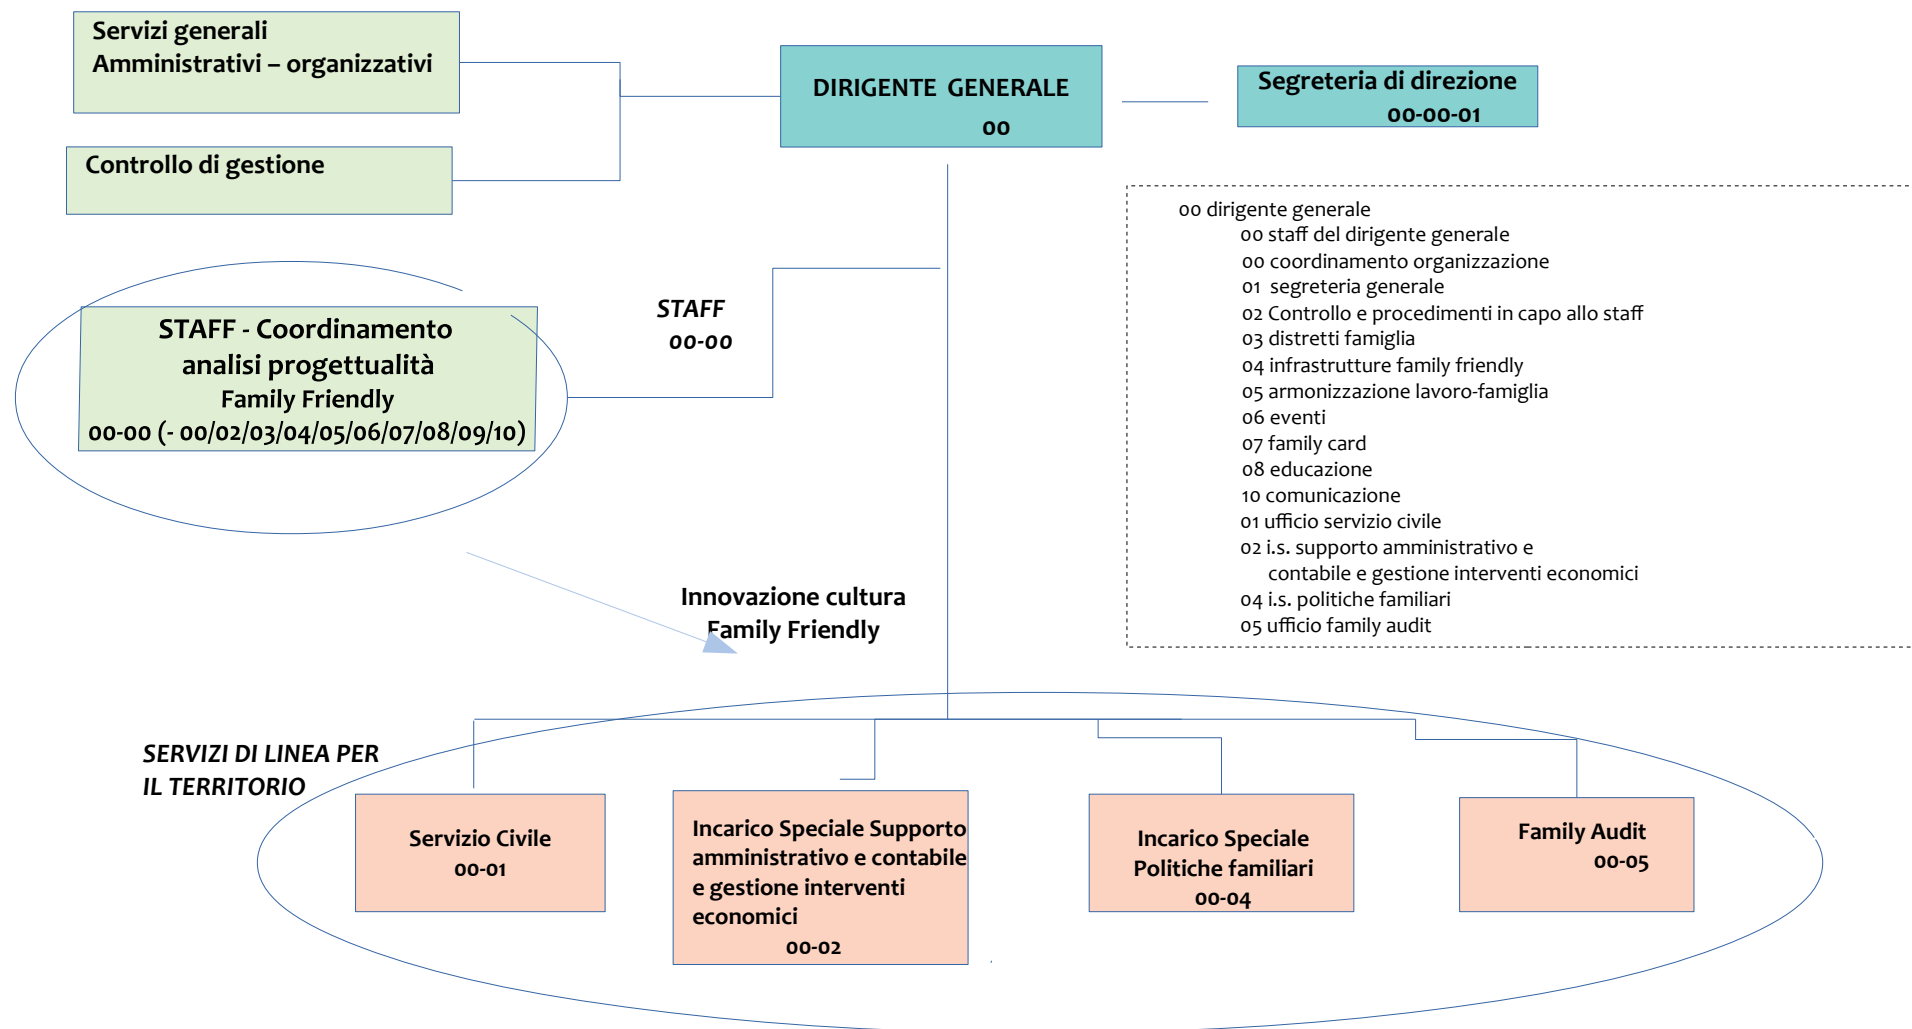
Servizi generali
Amministrativi – organizzativi

Controllo di gestione

DIRIGENTE GENERALE
00

Segreteria di direzione
00-00-01

00 dirigente generale
00 staff del dirigente generale
00 coordinamento organizzazione
01 segreteria generale
02 Controllo e procedimenti in capo allo staff
03 distretti famiglia
04 infrastrutture family friendly
05 armonizzazione lavoro-famiglia
06 eventi
07 family card
08 educazione
10 comunicazione
01 ufficio servizio civile
02 i.s. supporto amministrativo e contabile e gestione interventi economici
04 i.s. politiche familiari
05 ufficio family audit

STAFF - Coordinamento analisi progettualità
Family Friendly
00-00 (- 00/02/03/04/05/06/07/08/09/10)

STAFF
00-00

Innovazione cultura
Family Friendly

SERVIZI DI LINEA PER IL TERRITORIO

Servizio Civile
00-01

Incarico Speciale Supporto amministrativo e contabile e gestione interventi economici
00-02

Incarico Speciale
Politiche familiari
00-04

Family Audit
00-05